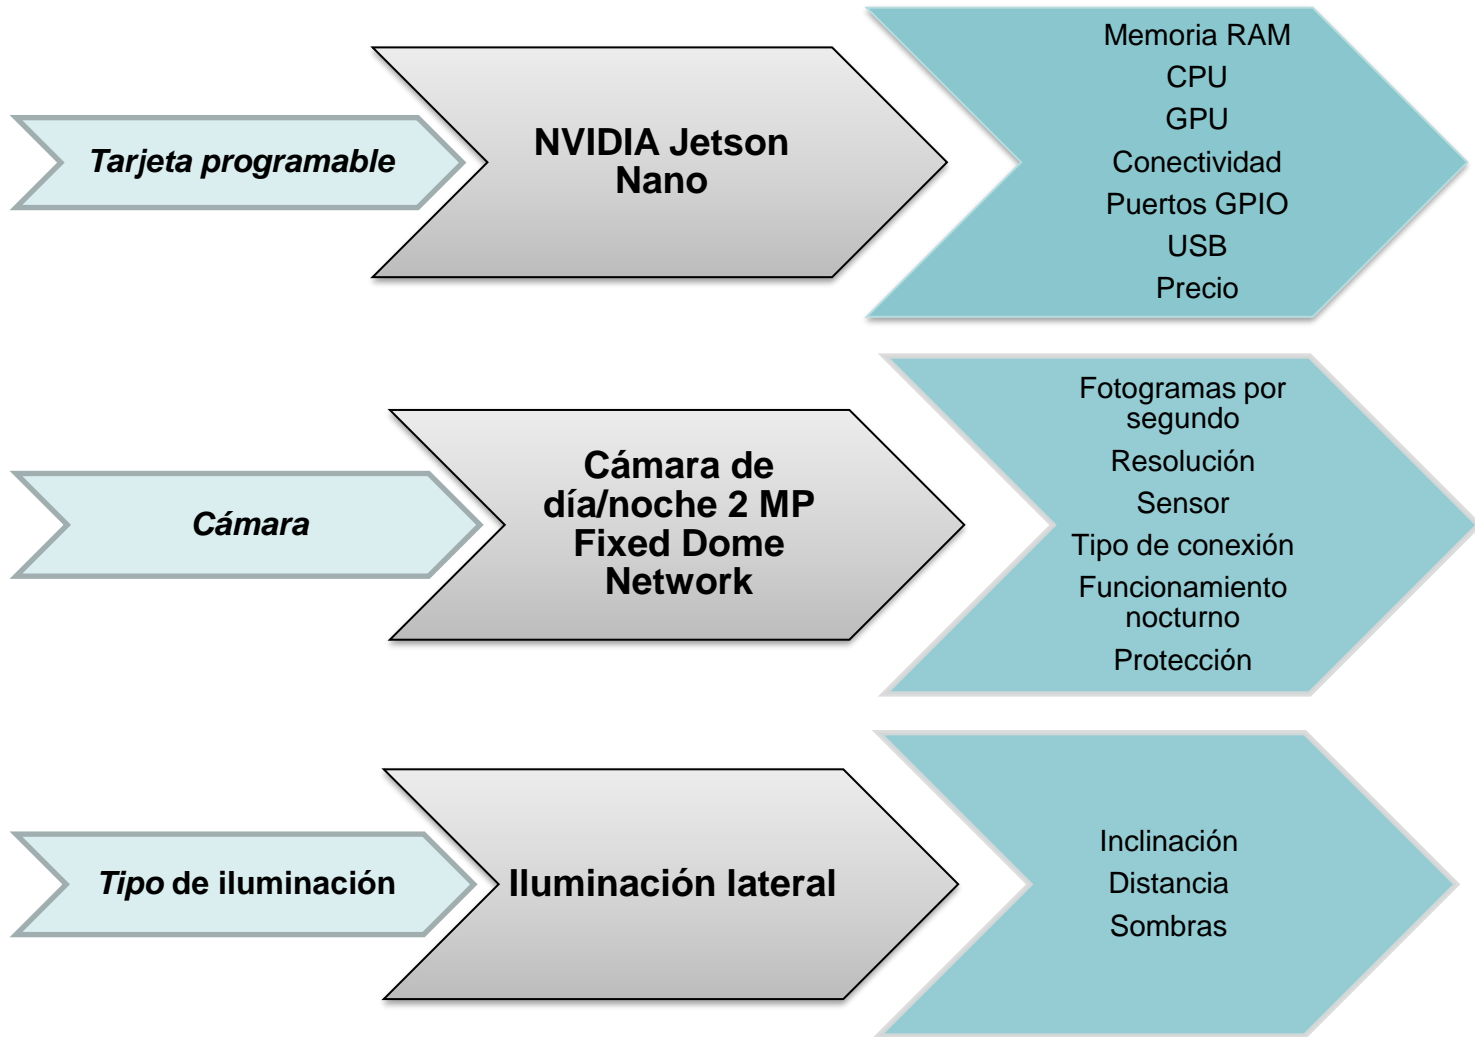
Tarjeta programable

NVIDIA Jetson Nano

Memoria RAM
CPU
GPU
Conectividad
Puertos GPIO
USB
Precio

Cámara

Cámara de día/noche 2 MP Fixed Dome Network

Fotogramas por segundo
Resolución
Sensor
Tipo de conexión
Funcionamiento nocturno
Protección

Tipo de iluminación

Iluminación lateral

Inclinación
Distancia
Sombras